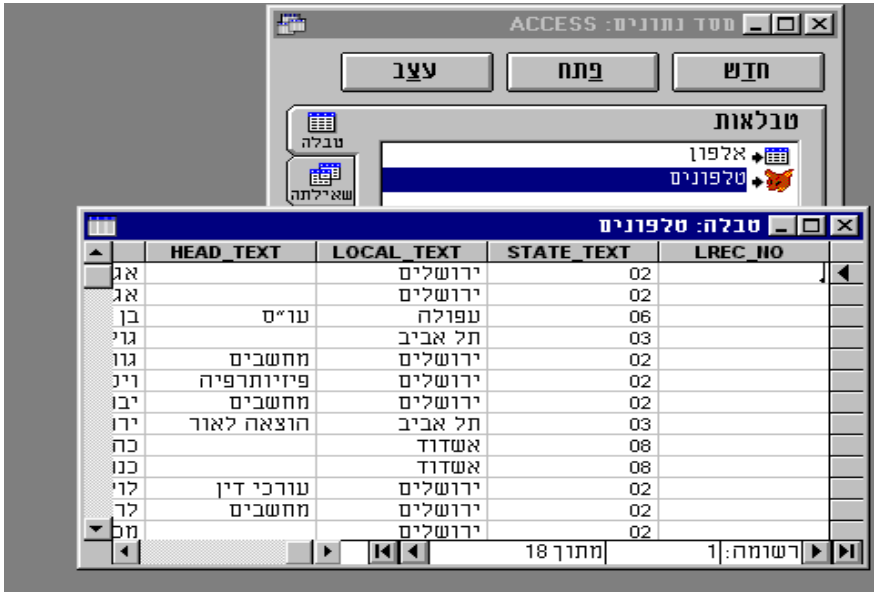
מסד נתונים: ACCESS

חדש
פתח
עצב

טבלאות
טבלה
שאילתה

אלפון
טלפונים

טבלה: טלפונים

| HEAD_TEXT | LOCAL_TEXT | STATE_TEXT | LREC_NO |
|---|---|---|---|
| | ירושלים | 02 | |
| | ירושלים | 02 | |
| עו"ס | עפולה | 06 | |
| | תל אביב | 03 | |
| מחשבים | ירושלים | 02 | |
| פיזיותרפיה | ירושלים | 02 | |
| מחשבים | ירושלים | 02 | |
| הוצאה לאור | תל אביב | 03 | |
| | אשדוד | 08 | |
| | אשדוד | 08 | |
| עורכי דין | ירושלים | 02 | |
| מחשבים | ירושלים | 02 | |
| | ירושלים | 02 | |

אג
אג
בן
גי
גו
וי
יב
ירו
כה
כנ
לו
לר
מכ

רשומה: 1 מתוך 18